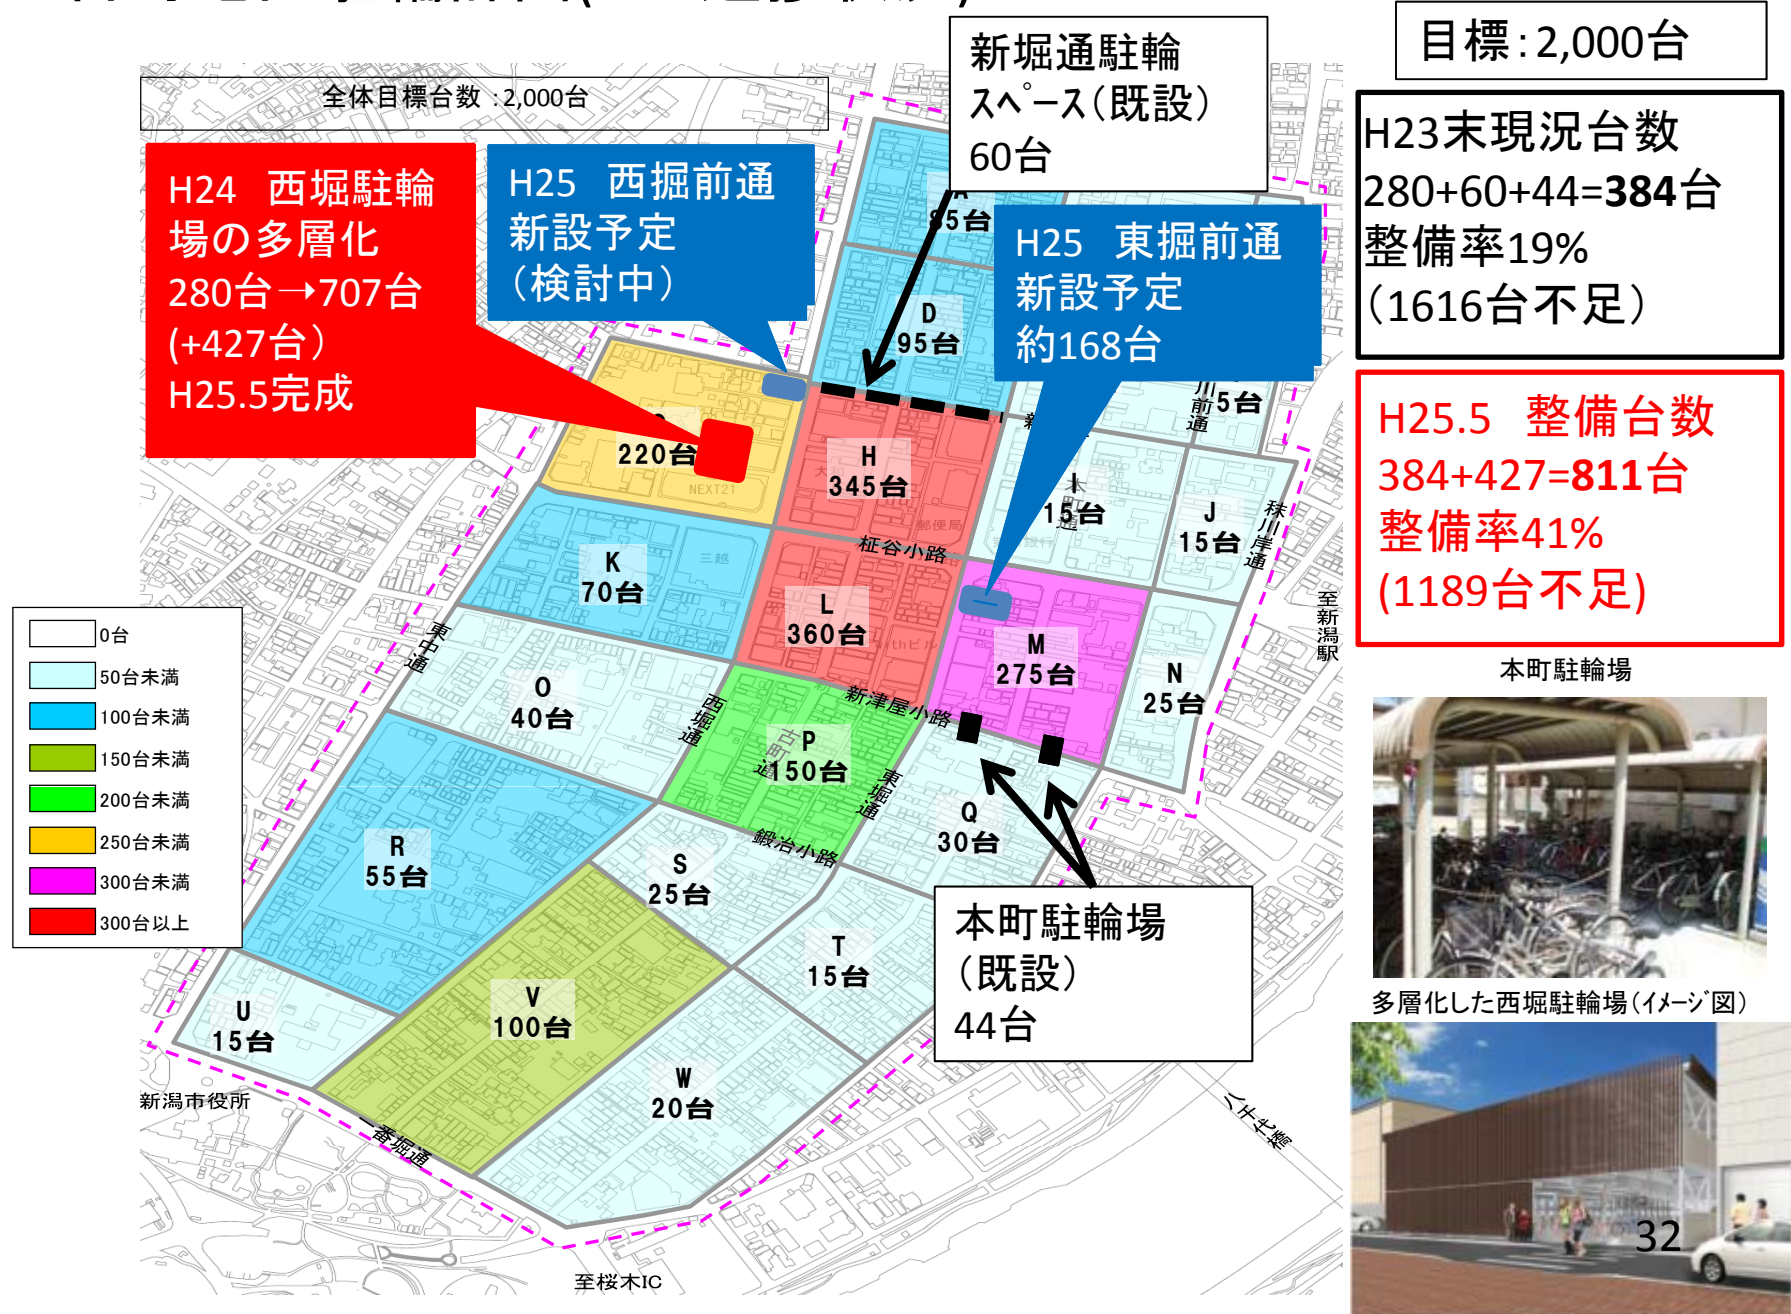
目標：2,000台

全体目標台数：2,000台

H24　西堀駐輪場の多層化
280台→707台
(+427台）
H25.5完成

H25　西掘前通
新設予定
（検討中）

新堀通駐輪
スペース（既設）
60台

H25　東掘前通
新設予定
約168台

H23末現況台数
280+60+44=**384**台
整備率19%
（1616台不足）

H25.5　整備台数
384+427=**811**台
整備率41%
(1189台不足)

A
85台

D
95台

220台

H
345台

I
15台

J
15台

K
70台

L
360台

M
275台

N
25台

O
40台

P
150台

Q
30台

R
55台

S
25台

T
15台

U
15台

V
100台

W
20台

5台

柾谷小路
新津屋小路
鍛冶小路
東中通
西堀通
東堀通
古町通
栄川岸通
川前通
一番堀通
八千代橋
至新潟駅
至桜木IC
新潟市役所
NEXT21
三越

本町駐輪場
（既設）
44台

| | |
|---|---|
| | 0台 |
| | 50台未満 |
| | 100台未満 |
| | 150台未満 |
| | 200台未満 |
| | 250台未満 |
| | 300台未満 |
| | 300台以上 |

本町駐輪場

多層化した西堀駐輪場（イメージ図）

32